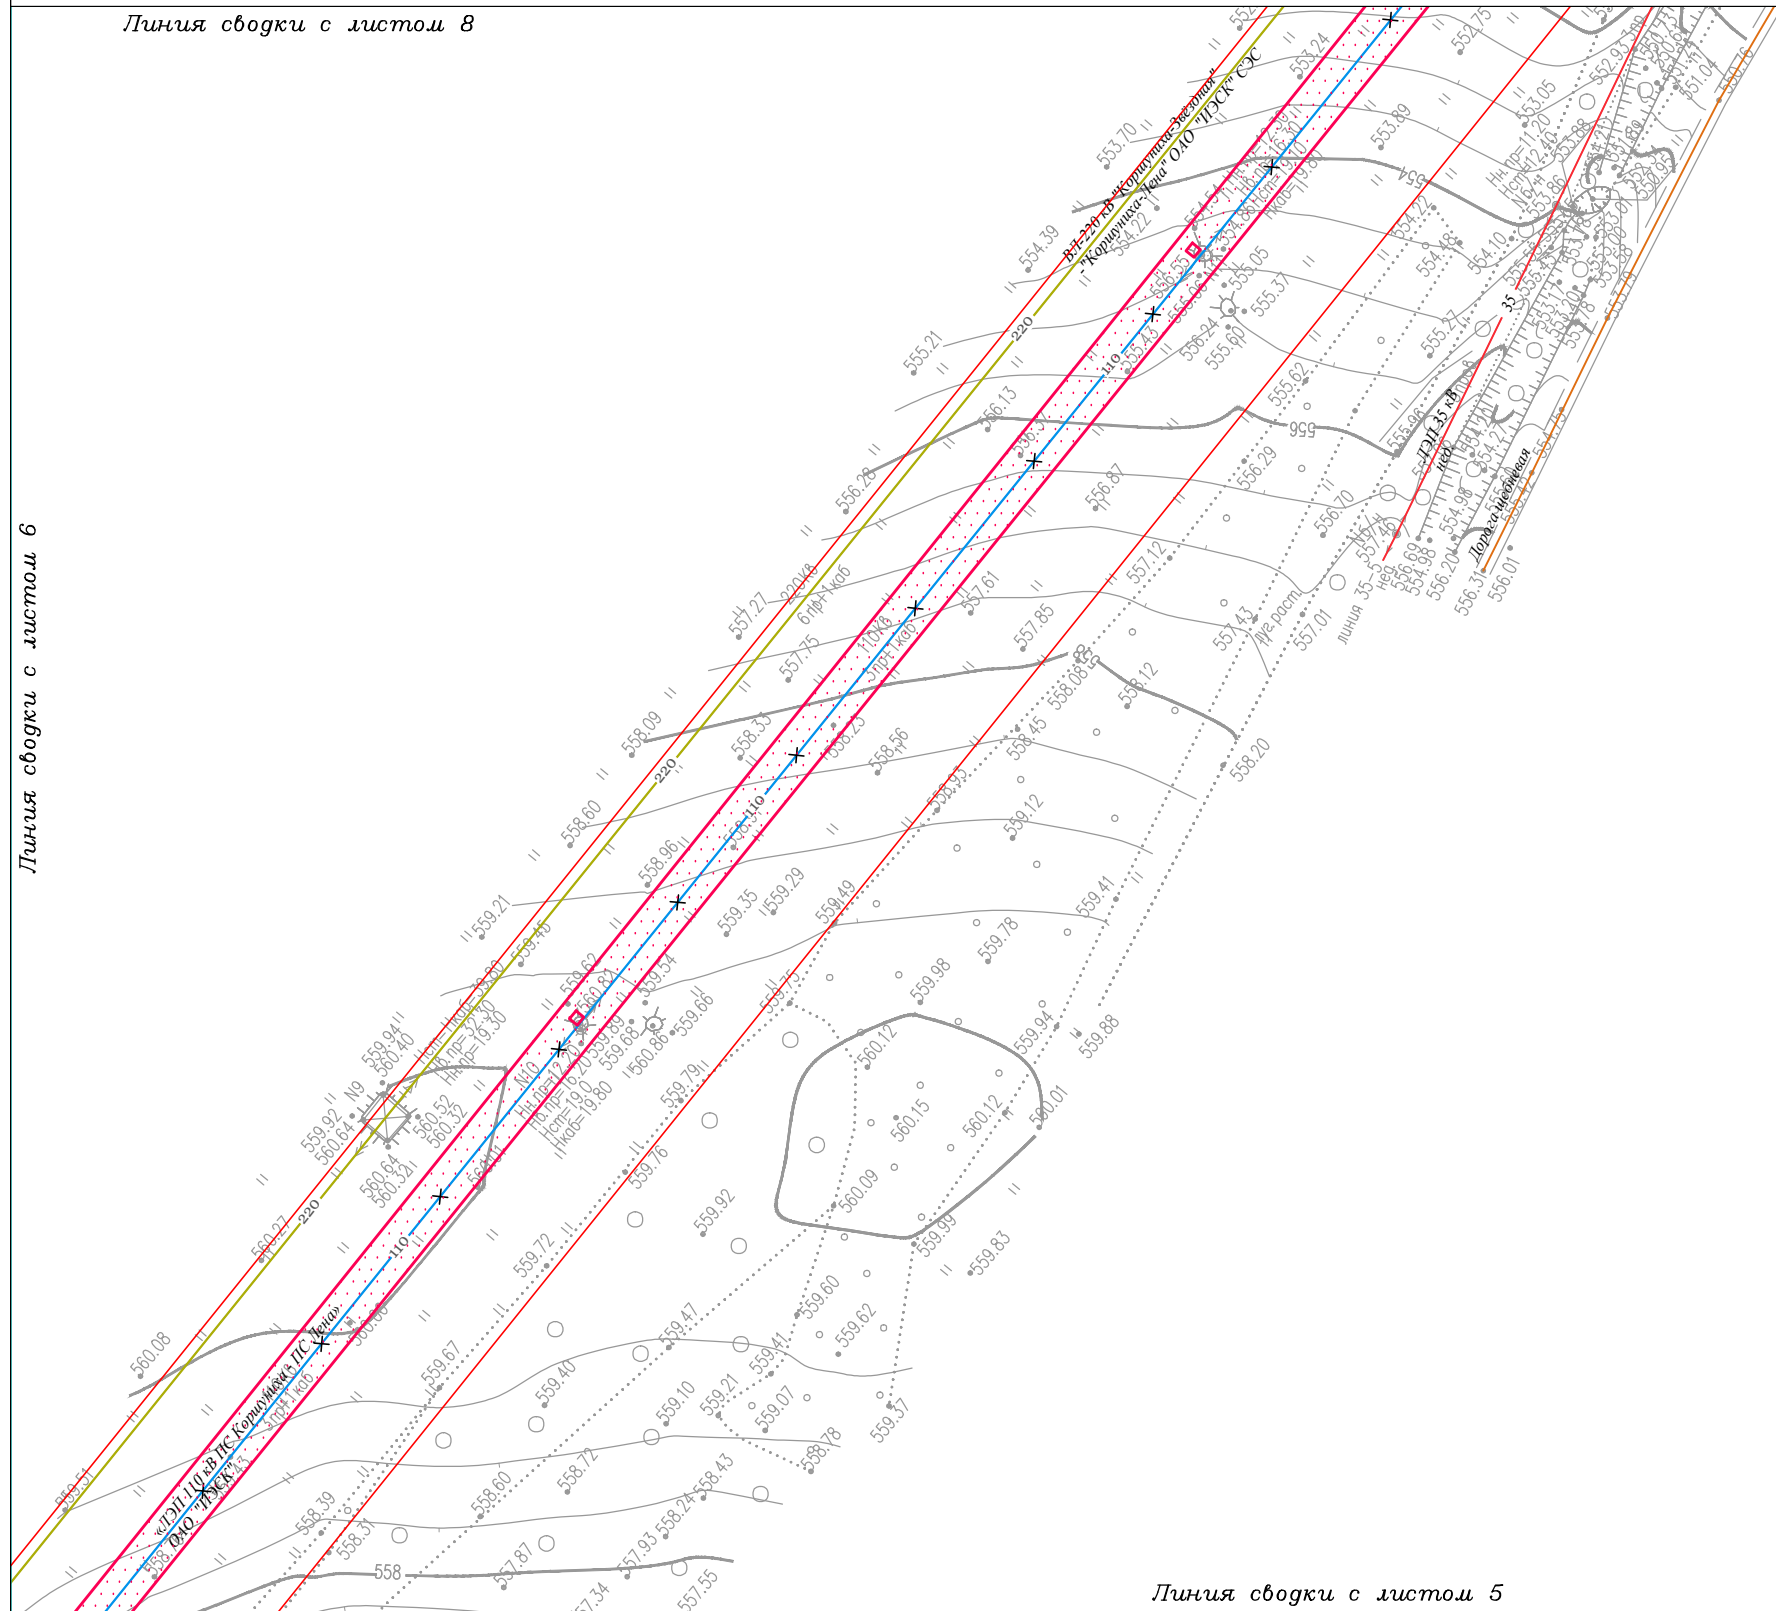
Линия сводки с листом 8

Линия сводки с листом 6

Линия сводки с листом 5

ВЛ-220 кВ "Коршуниха-Звездная"
"Коршуниха-Лена" ОАО "ИЭСК" СЭС

«ЛЭП 110 кВ ПС Коршуниха - ПС Лена»
ОАО "ИЭСК"

ЛЭП 35 кВ
н/д

Дорога щебневая

линия 35

220
110
35
556
558

N9
N10

553.70
554.39
555.21
556.13
556.28
557.27
557.75
558.09
558.33
558.60
558.96
559.21
559.35
559.29
559.49
559.54
559.66
559.62
559.94
560.40
559.92
560.64
560.52
560.32
560.27
560.08
559.51
558.39
558.31
558.60
558.72
558.43
558.24
557.93
557.87
557.55
557.34
559.67
559.40
559.10
559.21
559.07
558.78
559.37
559.41
559.47
559.62
559.60
559.72
559.76
559.92
559.79
559.99
559.83
560.09
560.15
560.12
560.01
559.94
559.88
559.98
559.78
559.41
559.12
558.45
558.56
558.25
557.85
557.61
557.12
557.43
557.01
556.87
556.70
556.29
555.62
555.60
556.24
555.37
555.05
553.24
553.89
552.75
553.05
554.22
554.18
554.10
555.27
555.96
556.69
554.98
556.20
556.31
556.01
558.08
558.12
558.20
556.95